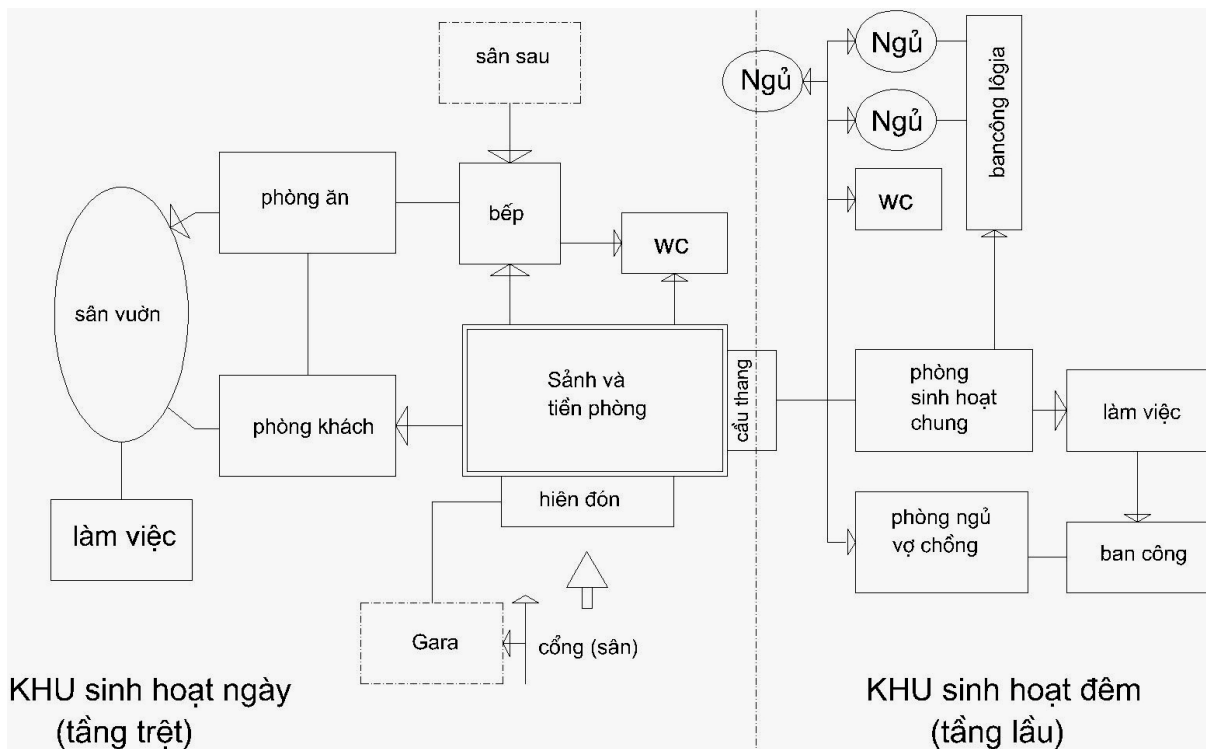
sân sau

phòng ăn

bếp

WC

sân vườn

Sảnh và tiền phòng

cầu thang

phòng khách

hiên đón

làm việc

Gara

cổng (sân)

Ngủ

Ngủ

Ngủ

bancông lôgia

WC

phòng sinh hoạt chung

làm việc

phòng ngủ vợ chồng

ban công

KHU sinh hoạt ngày
(tầng trệt)

KHU sinh hoạt đêm
(tầng lầu)